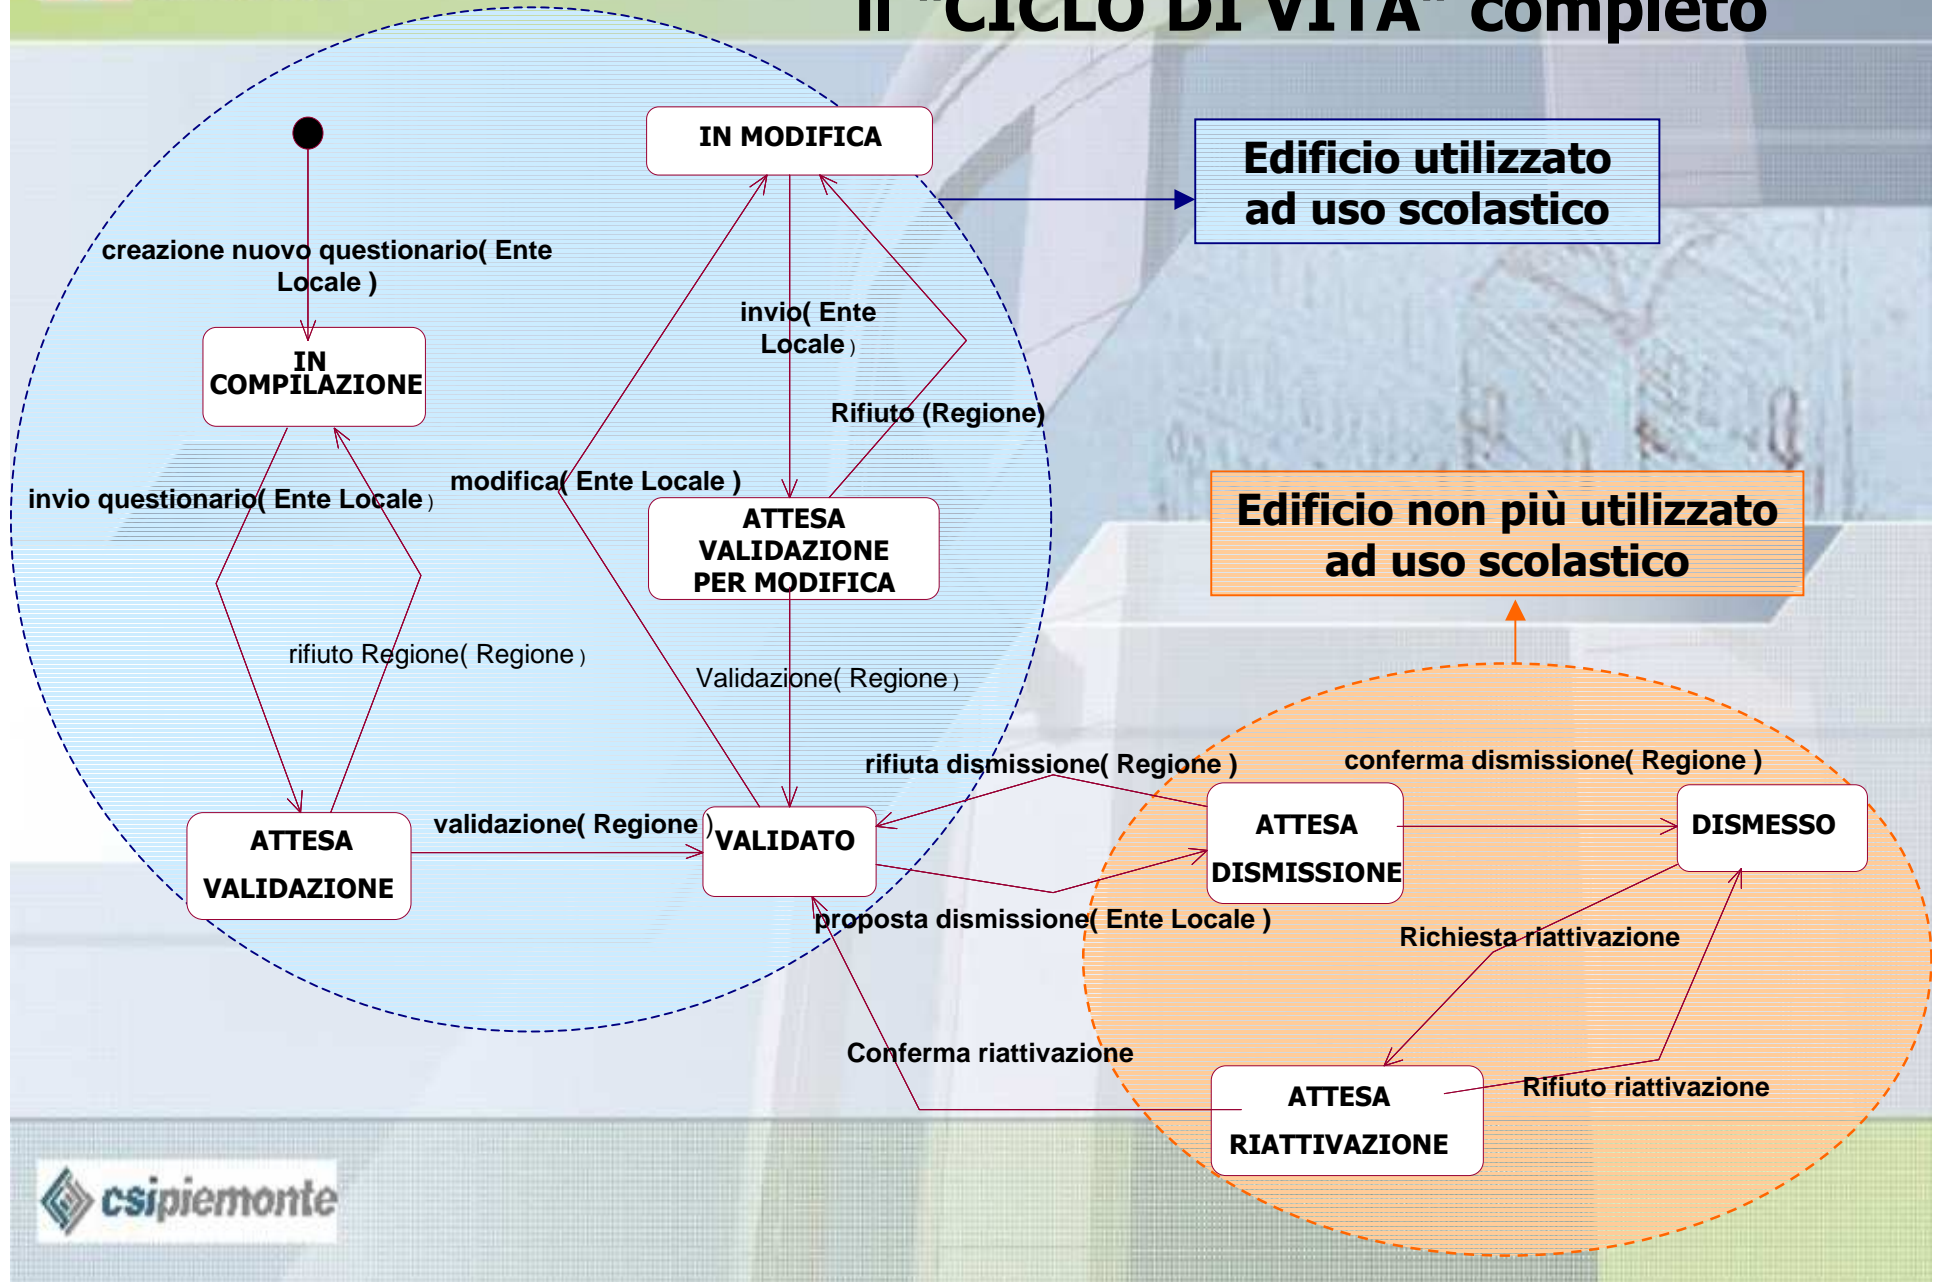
Il "CICLO DI VITA" completo

IN MODIFICA

Edificio utilizzato ad uso scolastico

creazione nuovo questionario( Ente Locale )

invio( Ente Locale )

IN COMPILAZIONE

Rifiuto (Regione)

modifica( Ente Locale )

invio questionario( Ente Locale )

ATTESA VALIDAZIONE PER MODIFICA

Edificio non più utilizzato ad uso scolastico

rifiuto Regione( Regione )

Validazione( Regione )

rifiuta dismissione( Regione )

conferma dismissione( Regione )

validazione( Regione )

ATTESA VALIDAZIONE

VALIDATO

ATTESA DISMISSIONE

DISMESSO

proposta dismissione( Ente Locale )

Richiesta riattivazione

Conferma riattivazione

ATTESA RIATTIVAZIONE

Rifiuto riattivazione

csipiemonte